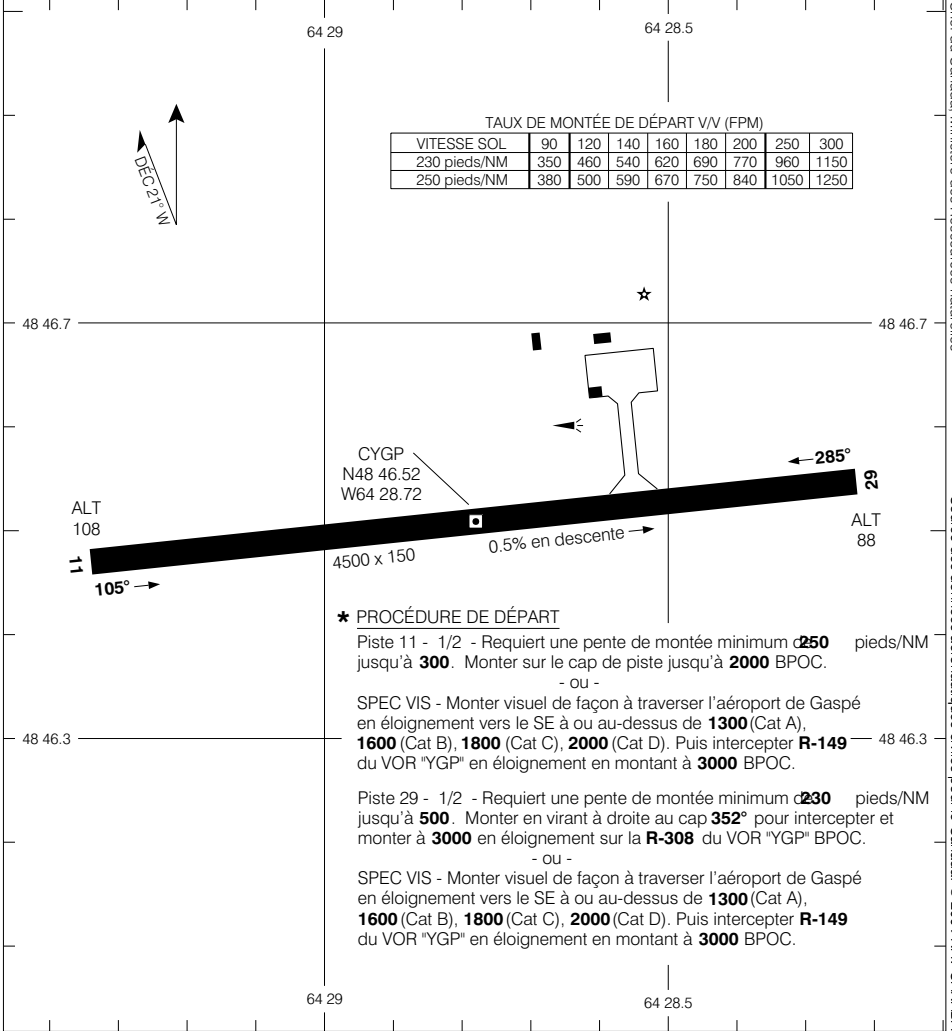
64 29

64 28.5

TAUX DE MONTÉE DE DÉPART V/V (FPM)

| VITESSE SOL | 90 | 120 | 140 | 160 | 180 | 200 | 250 | 300 |
|---|---|---|---|---|---|---|---|---|
| 230 pieds/NM | 350 | 460 | 540 | 620 | 690 | 770 | 960 | 1150 |
| 250 pieds/NM | 380 | 500 | 590 | 670 | 750 | 840 | 1050 | 1250 |

DÉC 21° W

48 46.7

48 46.7

CYGP
N48 46.52
W64 28.72

285°

29

ALT
108

ALT
88

11

105°

4500 x 150

0.5% en descente

★ PROCÉDURE DE DÉPART

Piste 11 - 1/2 - Requiert une pente de montée minimum de 250 pieds/NM jusqu'à 300. Monter sur le cap de piste jusqu'à 2000 BPOC.

- ou -

SPEC VIS - Monter visuel de façon à traverser l'aéroport de Gaspé en éloignement vers le SE à ou au-dessus de 1300 (Cat A), 1600 (Cat B), 1800 (Cat C), 2000 (Cat D). Puis intercepter R-149 du VOR "YGP" en éloignement en montant à 3000 BPOC.

48 46.3

48 46.3

Piste 29 - 1/2 - Requiert une pente de montée minimum de 230 pieds/NM jusqu'à 500. Monter en virant à droite au cap 352° pour intercepter et monter à 3000 en éloignement sur la R-308 du VOR "YGP" BPOC.

- ou -

SPEC VIS - Monter visuel de façon à traverser l'aéroport de Gaspé en éloignement vers le SE à ou au-dessus de 1300 (Cat A), 1600 (Cat B), 1800 (Cat C), 2000 (Cat D). Puis intercepter R-149 du VOR "YGP" en éloignement en montant à 3000 BPOC.

64 29

64 28.5